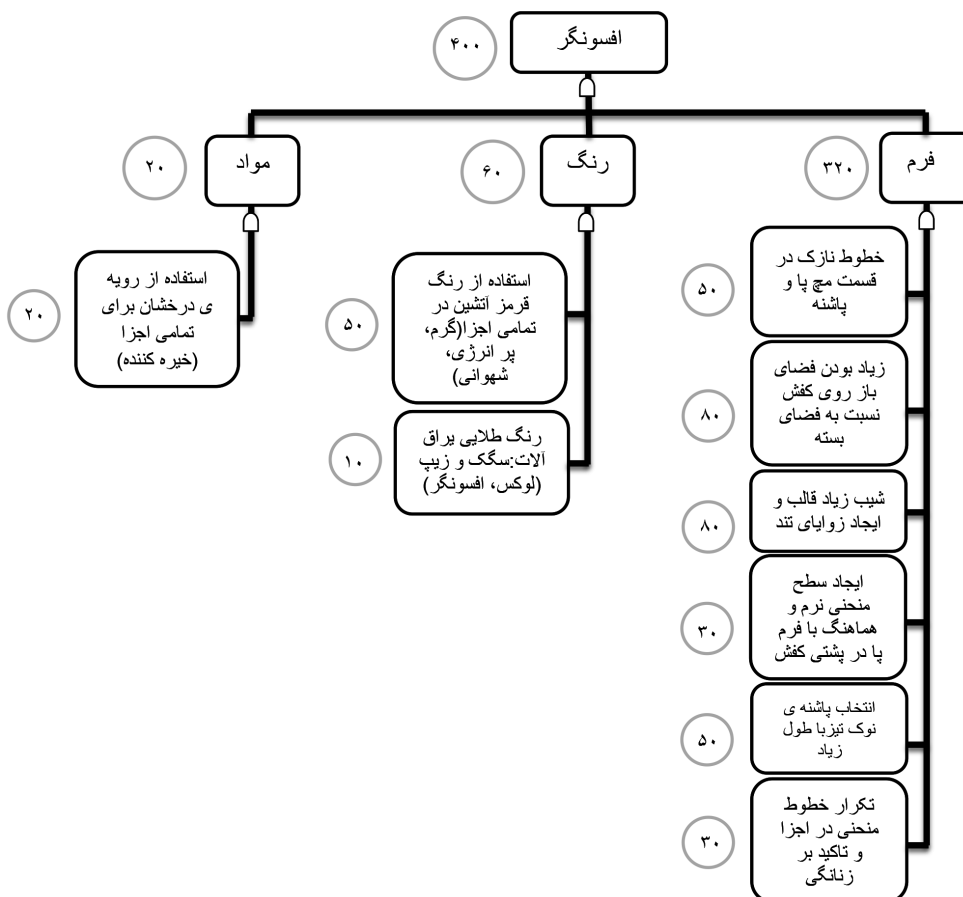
افسونگر
۴۰۰

فرم
۳۲۰

رنگ
۶۰

مواد
۲۰

خطوط نازک در قسمت مچ پا و پاشنه
۵۰

زیاد بودن فضای باز روی کفش نسبت به فضای بسته
۸۰

شیب زیاد قالب و ایجاد زوایای تند
۸۰

ایجاد سطح منحنی نرم و هماهنگ با فرم پا در پشتی کفش
۳۰

انتخاب پاشنه ی نوک تیزبا طول زیاد
۵۰

تکرار خطوط منحنی در اجزا و تاکید بر زنانگی
۳۰

استفاده از رنگ قرمز آتشین در تمامی اجزا(گرم، پر انرژی، شهوانی)
۵۰

رنگ طلایی یراق آلات:سگک و زیپ (لوکس، افسونگر)
۱۰

استفاده از رویه ی درخشان برای تمامی اجزا (خیره کننده)
۲۰